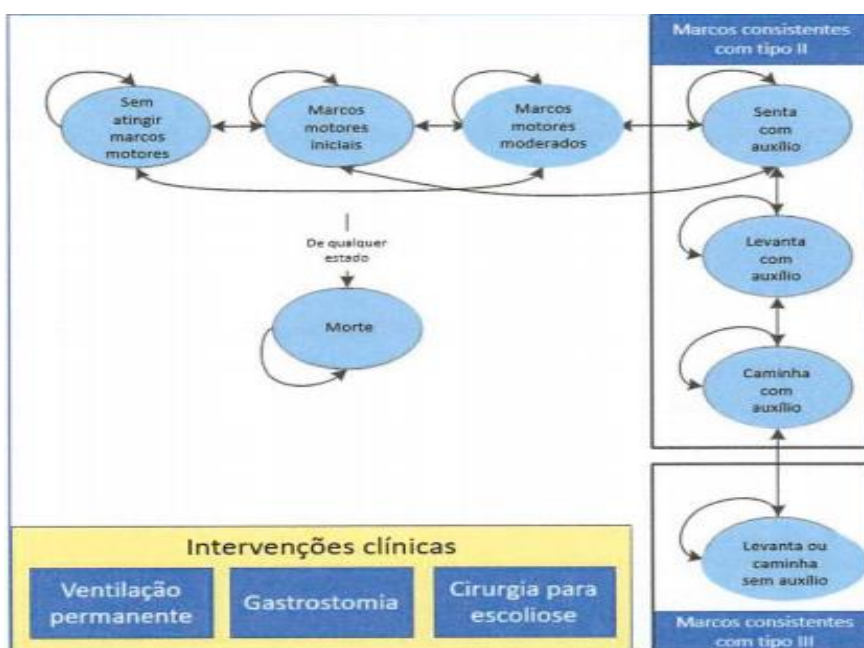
Marcos consistentes com tipo II

Sem atingir marcos motores

Marcos motores iniciais

Marcos motores moderados

Senta com auxílio

De qualquer estado

Levanta com auxílio

Morte

Caminha com auxílio

Intervenções clínicas

Ventilação permanente

Gastrostomia

Cirurgia para escoliose

Levanta ou caminha sem auxílio

Marcos consistentes com tipo III